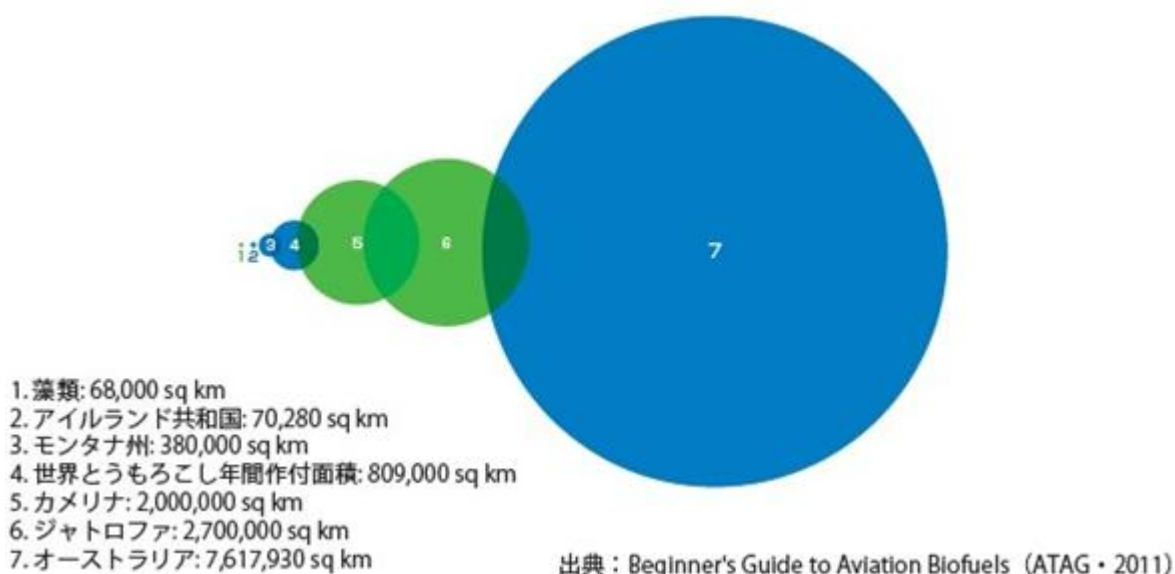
1 2 3 4 5 6 7

1. 藻類: 68,000 sq km
2. アイルランド共和国: 70,280 sq km
3. モンタナ州: 380,000 sq km
4. 世界とうもろこし年間作付面積: 809,000 sq km
5. カメリナ: 2,000,000 sq km
6. ジャトロファ: 2,700,000 sq km
7. オーストラリア: 7,617,930 sq km

出典：Beginner's Guide to Aviation Biofuels（ATAG・2011）